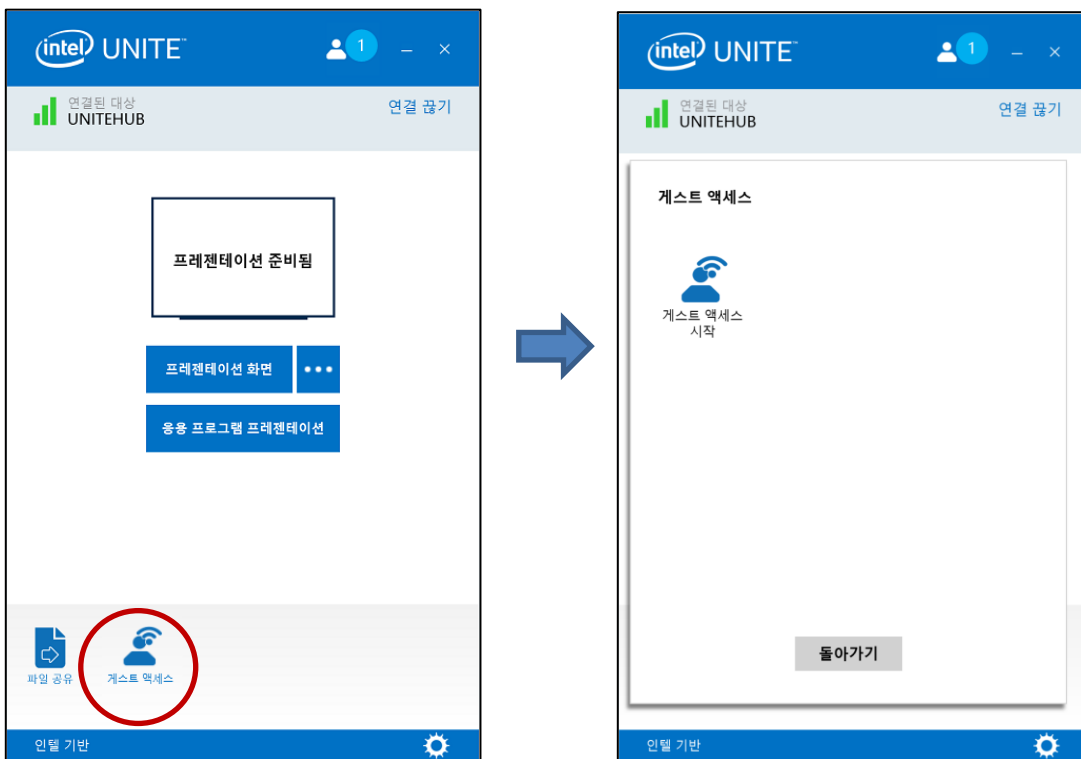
intel UNITE

1

연결된 대상
UNITEHUB

연결 끊기

프레젠테이션 준비됨

프레젠테이션 화면

응용 프로그램 프레젠테이션

파일 공유

게스트 액세스

인텔 기반

intel UNITE

1

연결된 대상
UNITEHUB

연결 끊기

게스트 액세스

게스트 액세스 시작

돌아가기

인텔 기반